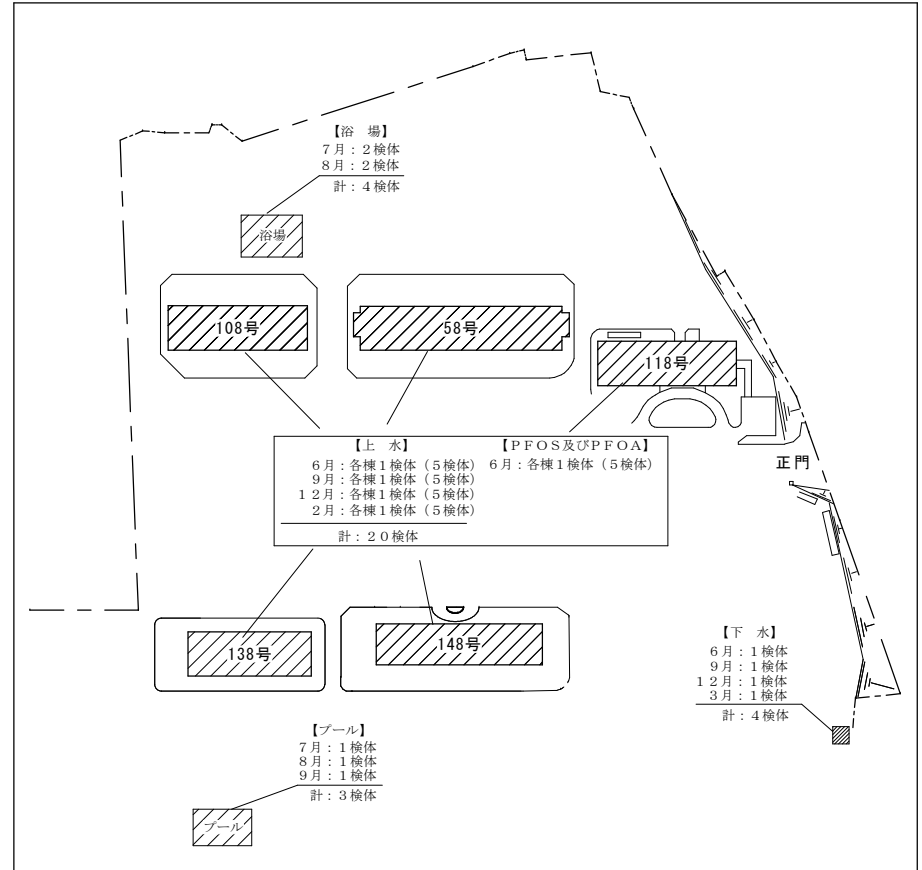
【浴　場】
7月：2検体
8月：2検体
計：4検体

浴場

108号

58号

118号

【上　水】
6月：各棟1検体（5検体）
9月：各棟1検体（5検体）
12月：各棟1検体（5検体）
2月：各棟1検体（5検体）
計：20検体

【PFOS及びPFOA】
6月：各棟1検体（5検体）

正門

138号

148号

【下　水】
6月：1検体
9月：1検体
12月：1検体
3月：1検体
計：4検体

【プール】
7月：1検体
8月：1検体
9月：1検体
計：3検体

プール